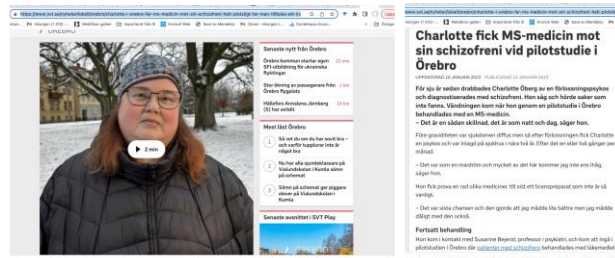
ÖREBRO

2 min

Senaste nytt från Örebro

Örebro kommun startar egen SFI-utbildning för ukrainska flyktingar

Stor lärning av passagerare från Örebro flygplats

Hällefors Annalena Järnberg (S) har avlidit

Mest läst Örebro

1 Så vet du om du har sovit bra – och varför tupplurar inte är något bra

2 Nu har alla sjundeklassare på Vialundsskolan i Kumla sömn på schemat

3 Sömn på schemat ger piggare elever på Vialundsskolan i Kumla

Senaste avsnittet i SVT Play

Charlotte fick MS-medicin mot sin schizofreni vid pilotstudie i Örebro

UPPDATERAD 13 JANUARI 2023 PUBLICERAD 13 JANUARI 2023

För sju år sedan drabbades Charlotte Öberg av en förlossningspsykos och diagnostiserades med schizofreni. Hon såg och hörde saker som inte fanns. Vändningen kom när hon genom en pilotstudie i Örebro behandlades med en MS-medicin.

– Det är en sådan skillnad, det är som natt och dag, säger hon.

Före graviditeten var sjukdomen diffus men så efter förlossningen fick Charlotte en psykos och var inlagd på sjukhus i nära två år. Efter det en eller två gånger per månad.

– Det var som en mardröm och mycket av det här kommer jag inte ens ihåg, säger hon.

Hon fick prova en rad olika mediciner, till sist ett licenspreparat som inte är så vanligt.

– Det var sista chansen och den gjorde att jag mådde lite bättre men jag mådde dåligt med den också.

Fortsatt behandling

Hon kom i kontakt med Susanne Bejerot, professor i psykiatri, och kom att ingå i pilotstudien i Örebro där patienter med schizofreni behandlades med läkemedel